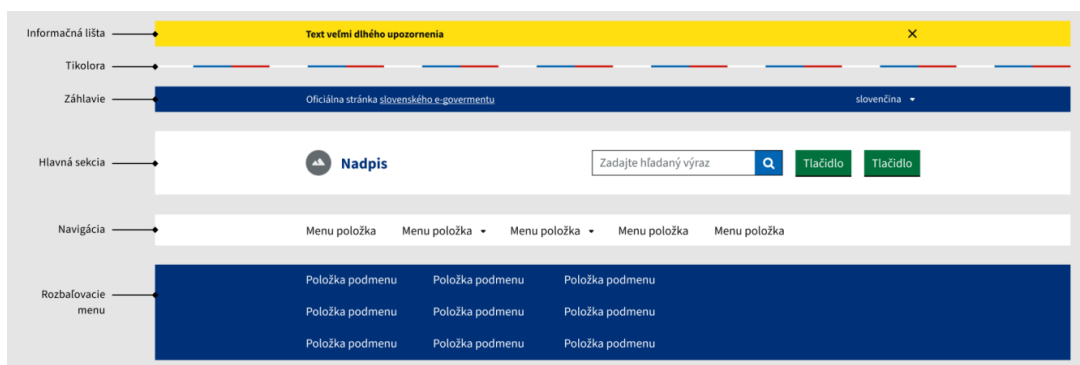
Informačná lišta
Text veľmi dlhého upozornenia
×

Tikolora

Záhlavie
Oficiálna stránka slovenského e-govermentu
slovenčina

Hlavná sekcia
Nadpis
Zadajte hľadaný výraz
Tlačidlo
Tlačidlo

Navigácia
Menu položka
Menu položka
Menu položka
Menu položka
Menu položka

Rozbaľovacie menu
Položka podmenu
Položka podmenu
Položka podmenu
Položka podmenu
Položka podmenu
Položka podmenu
Položka podmenu
Položka podmenu
Položka podmenu